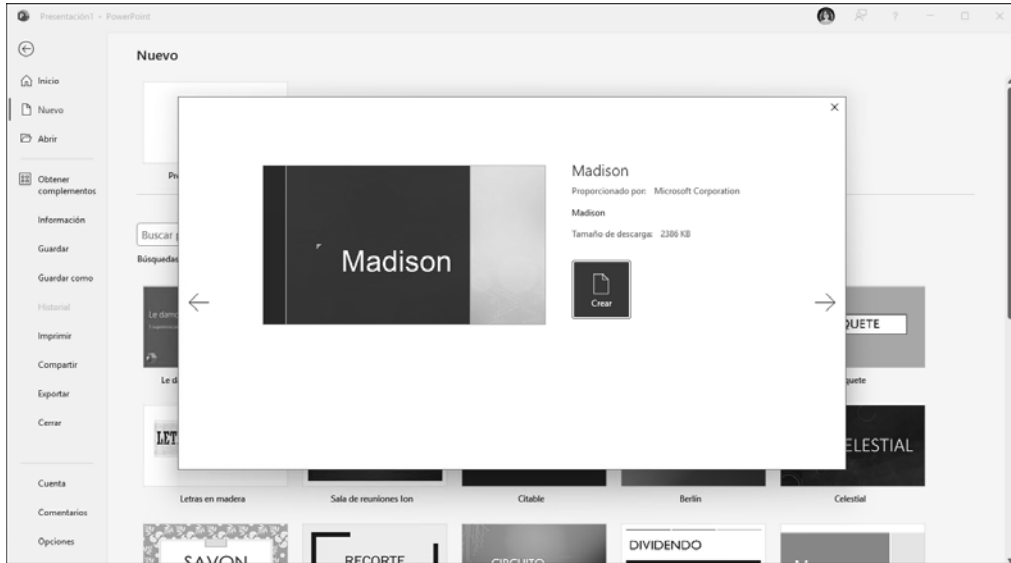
Presentación1 - PowerPoint

Inicio
Nuevo
Abrir
Obtener complementos
Información
Guardar
Guardar como
Historial
Imprimir
Compartir
Exportar
Cerrar
Cuenta
Comentarios
Opciones

Nuevo

Pr

Buscar
Búsquedas

Le d

LET

Madison

Madison
Proporcionado por: Microsoft Corporation
Madison
Tamaño de descarga: 2386 KB
Crear

QUETE
quete

ELESTIAL

Letras en madera
Sala de reuniones Ion
Citable
Berlín
Celestial

SAVON
RECORTE
CIRCUITO
DIVIDENDO